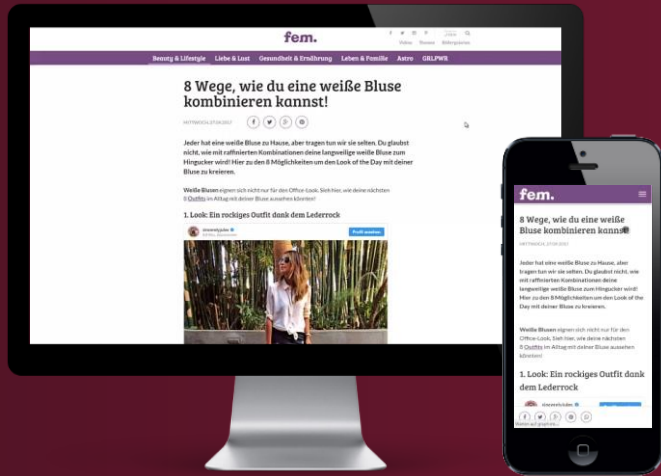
fem.

Video Besties Bilderpuzzle

Beauty & Lifestyle Liebe & Lust Gesundheit & Ernährung Leben & Familie Astro GRLPWR

8 Wege, wie du eine weiße Bluse kombinieren kannst!

MITTWOCH, 27.09.2017

Jeder hat eine weiße Bluse zu Hause, aber tragen tun wir sie selten. Du glaubst nicht, wie mit raffinierten Kombinationen deine langweilige weiße Bluse zum Hingucker wird! Hier zu den 8 Möglichkeiten um den Look of the Day mit deiner Bluse zu kreieren.

Weiße Blusen eignen sich nicht nur für den Office-Look. Sieh hier, wie deine nächsten 8 Outfits im Alltag mit deiner Bluse aussehen könnten!

1. Look: Ein rockiges Outfit dank dem Lederrock

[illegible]

Profil ansehen

fem.

8 Wege, wie du eine weiße Bluse kombinieren kannst!

MITTWOCH, 27.09.2017

Jeder hat eine weiße Bluse zu Hause, aber tragen tun wir sie selten. Du glaubst nicht, wie mit raffinierten Kombinationen deine langweilige weiße Bluse zum Hingucker wird! Hier zu den 8 Möglichkeiten um den Look of the Day mit deiner Bluse zu kreieren.

Weiße Blusen eignen sich nicht nur für den Office-Look. Sieh hier, wie deine nächsten 8 Outfits im Alltag mit deiner Bluse aussehen könnten!

1. Look: Ein rockiges Outfit dank dem Lederrock

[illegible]